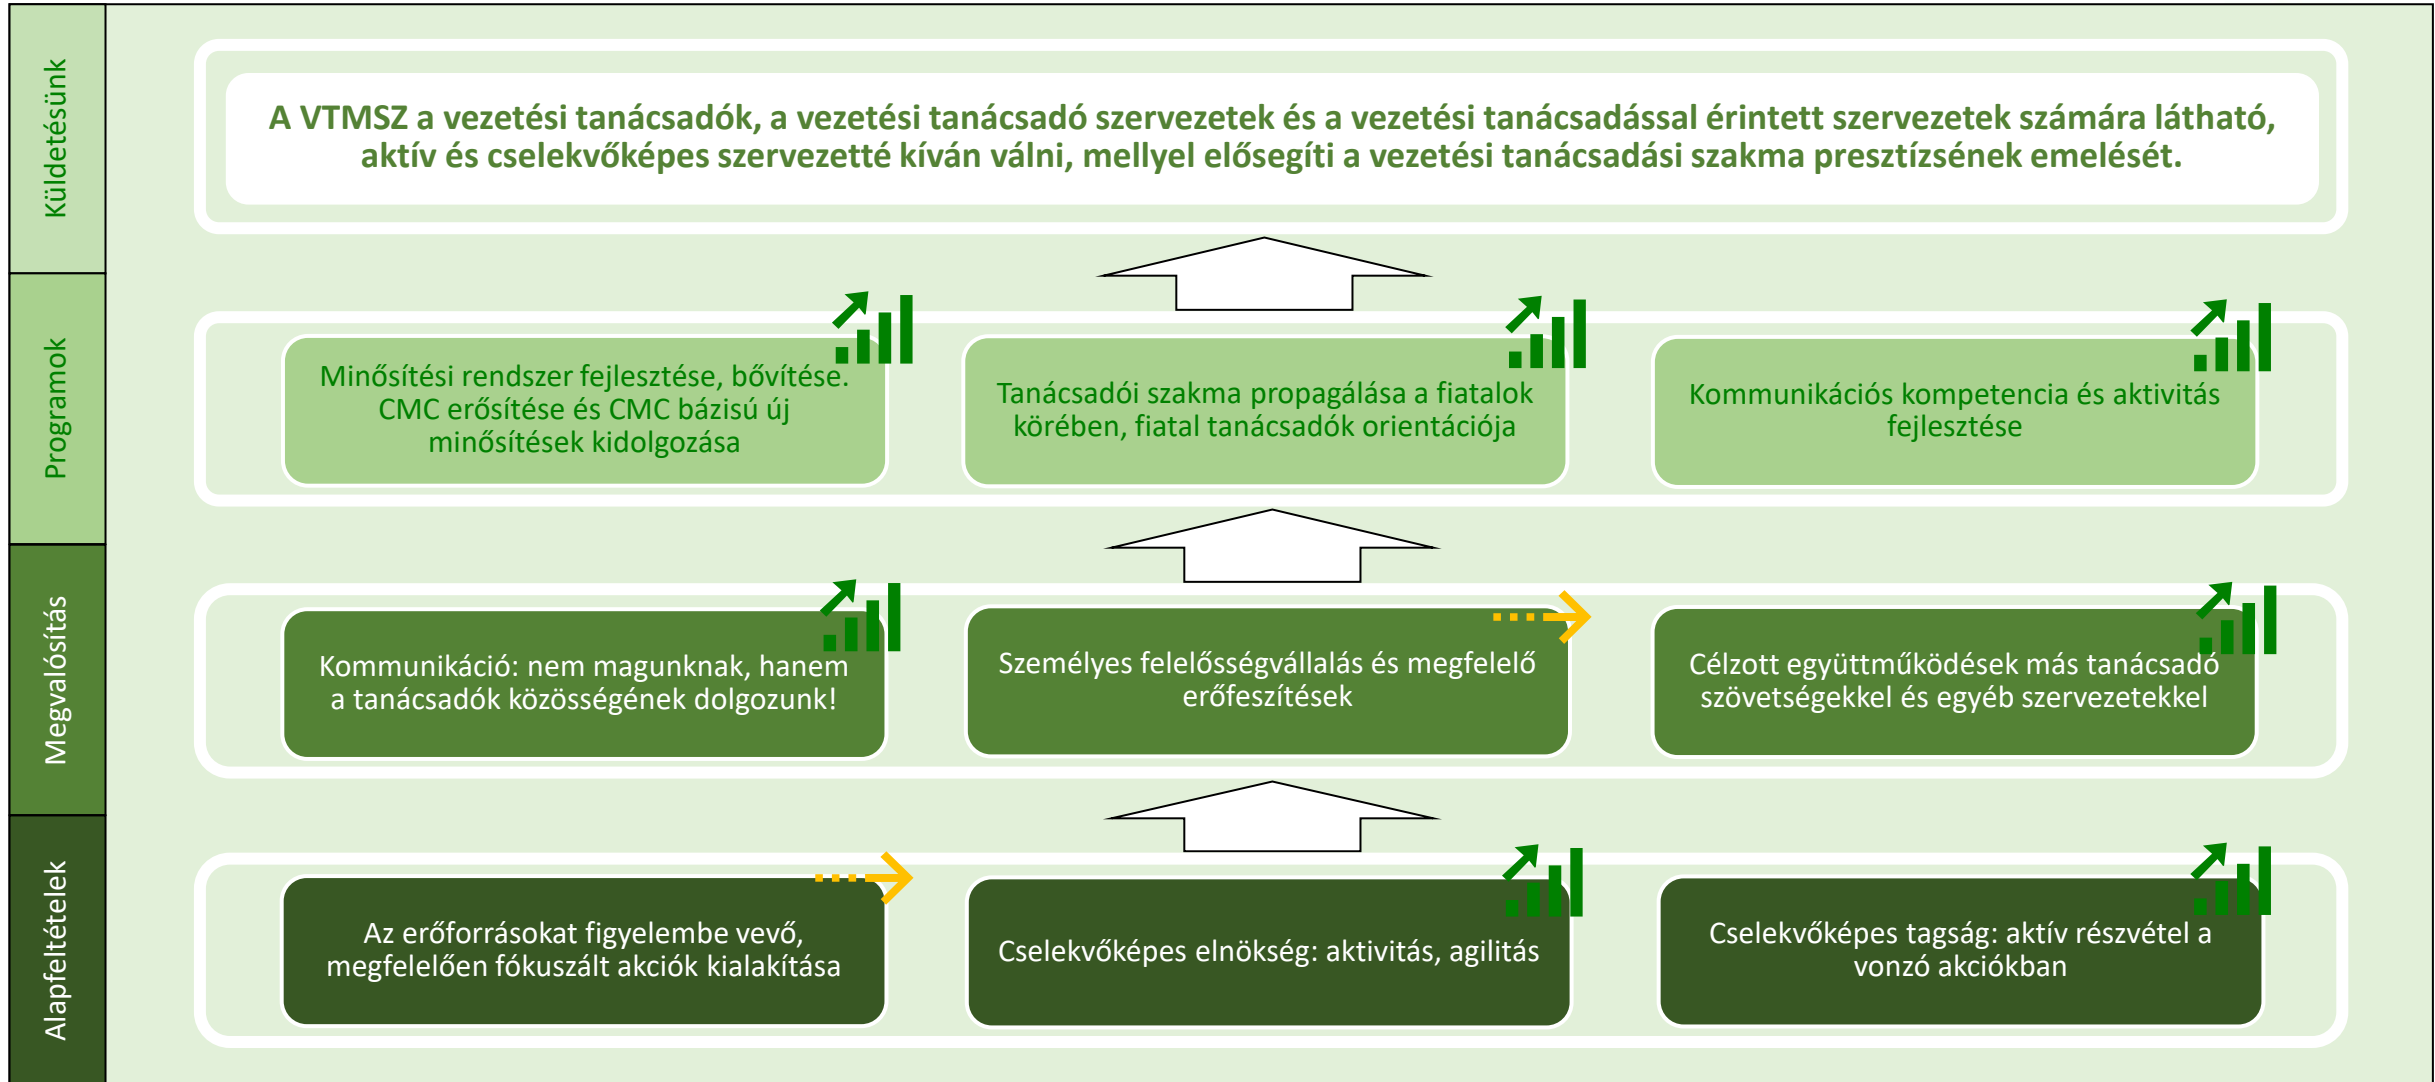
Küldetésünk

A VTMSZ a vezetési tanácsadók, a vezetési tanácsadó szervezetek és a vezetési tanácsadással érintett szervezetek számára látható, aktív és cselekvőképes szervezetté kíván válni, mellyel elősegíti a vezetési tanácsadási szakma presztízsének emelését.

Programok

Minősítési rendszer fejlesztése, bővítése. CMC erősítése és CMC bázisú új minősítések kidolgozása

Tanácsadói szakma propagálása a fiatalok körében, fiatal tanácsadók orientációja

Kommunikációs kompetencia és aktivitás fejlesztése

Megvalósítás

Kommunikáció: nem magunknak, hanem a tanácsadók közösségének dolgozunk!

Személyes felelősségvállalás és megfelelő erőfeszítések

Célzott együttműködések más tanácsadó szövetségekkel és egyéb szervezetekkel

Alapfeltételek

Az erőforrásokat figyelembe vevő, megfelelően fókuszált akciók kialakítása

Cselekvőképes elnökség: aktivitás, agilitás

Cselekvőképes tagság: aktív részvétel a vonzó akciókban